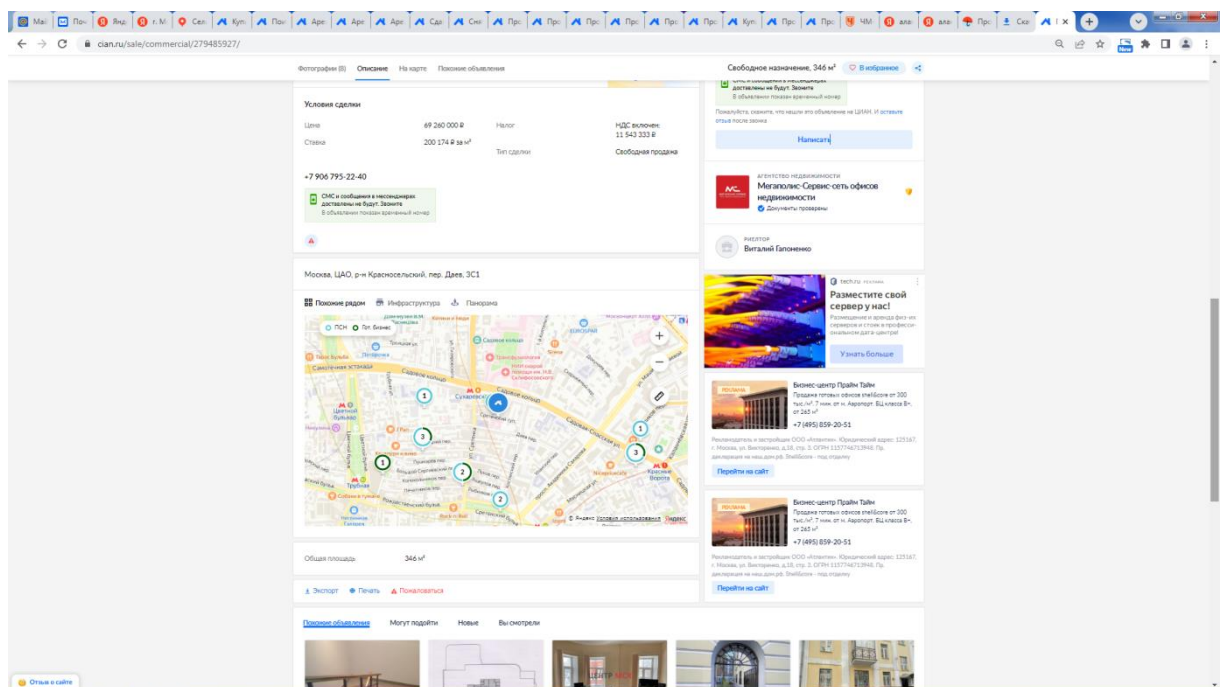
cian.ru/sale/commercial/279485927/

Фотографии (8) Описание На карте Похожие объявления

Свободное назначение, 346 м² В избранное

Условия сделки

Цена 69 260 000 ₽
Налог НДС включен: 11 543 333 ₽
Ставка 200 174 ₽ за м²
Тип сделки Свободная продажа

+7 906 795-22-40

СМС и сообщения в мессенджерах доставлены не будут. Звоните
В объявлении показан временный номер

Москва, ЦАО, р-н Красносельский, пер. Даев, 3С1

Похожие рядом Инфраструктура Панорама

ПСН Пл. Бизнес

Сухаревская
Цветной бульвар
Трубная
Красные Ворота

© Яндекс Условия использования Яндекс

Общая площадь 346 м²

Экспорт Печать Пожаловаться

Похожие объявления Могут подойти Новые Вы смотрели

Отзыв о сайте

Пожалуйста, скажите, что нашли это объявление на ЦИАН. И оставьте отзыв после звонка

Написать

АГЕНТСТВО НЕДВИЖИМОСТИ
Мегаполис-Сервис-сеть офисов недвижимости
Документы проверены

РИЭЛТОР
Виталий Гапоненко

tech.ru
Разместите свой сервер у нас!
Размещение и аренда физ-их серверов и стоек в профессиональном дата-центре!
Узнать больше

РЕКЛАМА
Бизнес-центр Прайм Тайм
Продажа готовых офисов shell&core от 300 тыс./м², 7 мин. от м. Аэропорт. БЦ класса B+. от 265 м²
+7 (495) 859-20-51
Перейти на сайт

РЕКЛАМА
Бизнес-центр Прайм Тайм
Продажа готовых офисов shell&core от 300 тыс./м², 7 мин. от м. Аэропорт. БЦ класса B+. от 265 м²
+7 (495) 859-20-51
Перейти на сайт